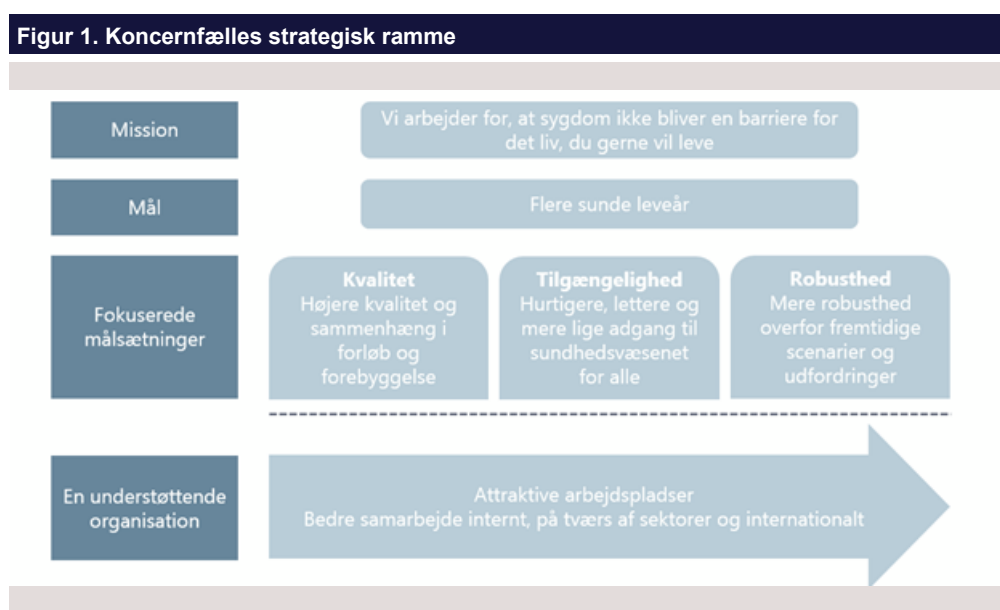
Figur 1. Koncernfælles strategisk ramme

Mission

Vi arbejder for, at sygdom ikke bliver en barriere for det liv, du gerne vil leve

Mål

Flere sunde leveår

Fokuserede målsætninger

Kvalitet
Højere kvalitet og sammenhæng i forløb og forebyggelse

Tilgængelighed
Hurtigere, lettere og mere lige adgang til sundhedsvæsenet for alle

Robusthed
Mere robusthed overfor fremtidige scenarier og udfordringer

En understøttende organisation

Attraktive arbejdspladser
Bedre samarbejde internt, på tværs af sektorer og internationalt